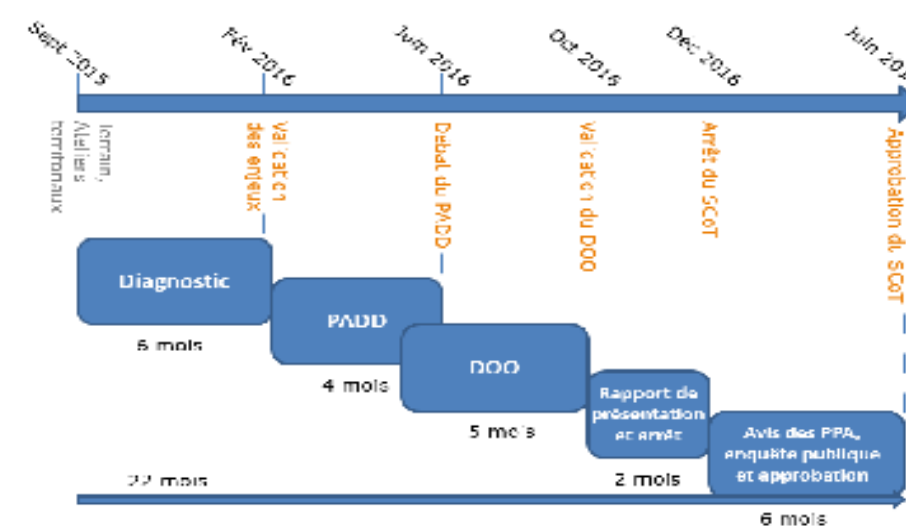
Sept 2015
Fév 2016
Juin 2016
Oct 2016
Dec 2016
Juin 20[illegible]

Terrain, Ateliers territoriaux
Validation des enjeux
Débat du PADD
Validation du DOO
Arrêt du SCOT
Approbation du SCOT

Diagnostic
6 mois
PADD
4 mois
DOO
5 mois
Rapport de présentation et arrêt
2 mois
Avis des PPA, enquête publique et approbation
6 mois
22 mois